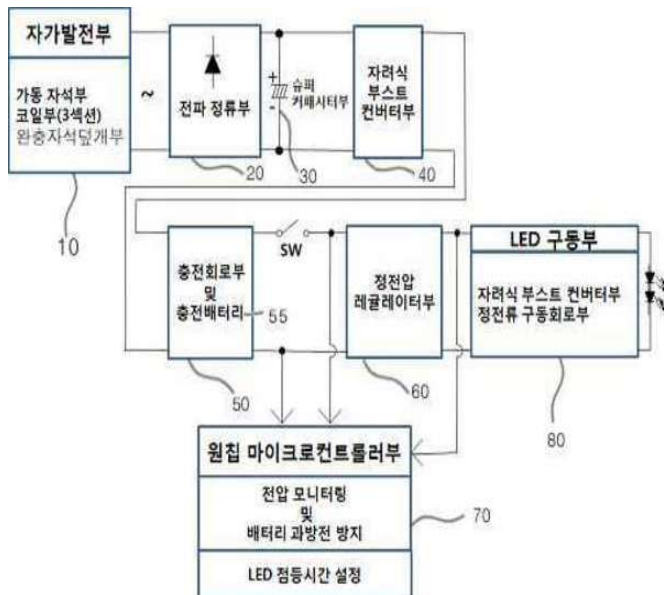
자가발전부

가동 자석부
코일부(3섹션)
완충자석덮개부

10

~

전파 정류부

20

+
-
슈퍼
커패시터부

30

자려식
부스트
컨버터부

40

충전회로부
및
충전배터리

55

50

SW

정전압
레귤레이터부

60

LED 구동부

자려식 부스트 컨버터부
정전류 구동회로부

80

원칩 마이크로컨트롤러부

전압 모니터링
및
배터리 과방전 방지

70

LED 점등시간 설정